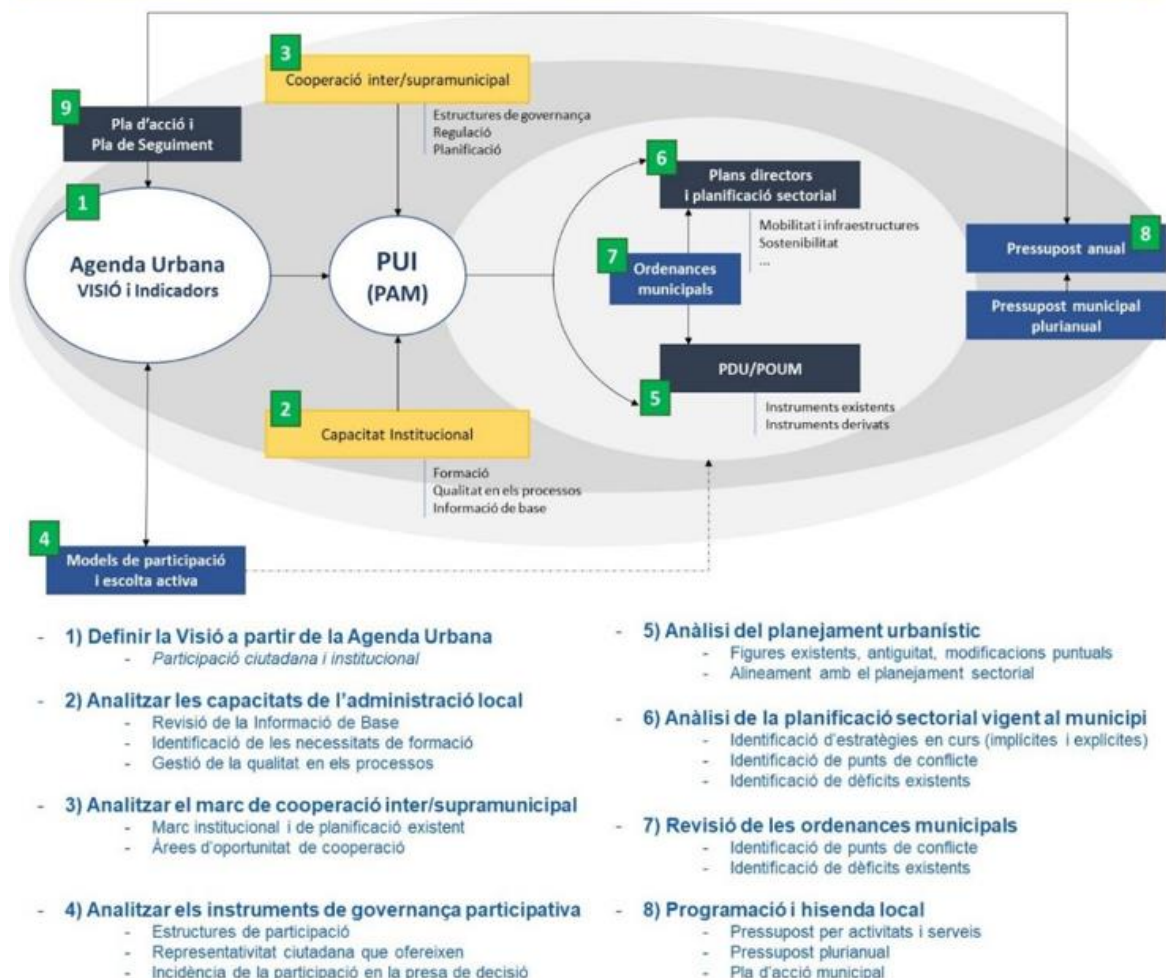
3
Cooperació inter/supramunicipal
Estructures de governança
Regulació
Planificació

9
Pla d'acció i
Pla de Seguiment

1
Agenda Urbana
VISIÓ i Indicadors

PUI
(PAM)

6
Plans directors
i planificació sectorial
Mobilitat i infraestructures
Sostenibilitat
...

7
Ordenances
municipals

8
Pressupost anual

Pressupost municipal
plurianual

5
PDU/POUM
Instruments existents
Instruments derivats

2
Capacitat Institucional
Formació
Qualitat en els processos
Informació de base

4
Models de participació
i escolta activa

- 1) Definir la Visió a partir de la Agenda Urbana
- Participació ciutadana i institucional

- 2) Analitzar les capacitats de l'administració local
- Revisió de la Informació de Base
- Identificació de les necessitats de formació
- Gestió de la qualitat en els processos

- 3) Analitzar el marc de cooperació inter/supramunicipal
- Marc institucional i de planificació existent
- Àrees d'oportunitat de cooperació

- 4) Analitzar els instruments de governança participativa
- Estructures de participació
- Representativitat ciutadana que ofereixen
- Incidència de la participació en la presa de decisió

- 5) Anàlisi del planejament urbanístic
- Figures existents, antiguitat, modificacions puntuals
- Alineament amb el planejament sectorial

- 6) Anàlisi de la planificació sectorial vigent al municipi
- Identificació d'estratègies en curs (implícites i explícites)
- Identificació de punts de conflicte
- Identificació de dèficits existents

- 7) Revisió de les ordenances municipals
- Identificació de punts de conflicte
- Identificació de dèficits existents

- 8) Programació i hisenda local
- Pressupost per activitats i serveis
- Pressupost plurianual
- Pla d'acció municipal